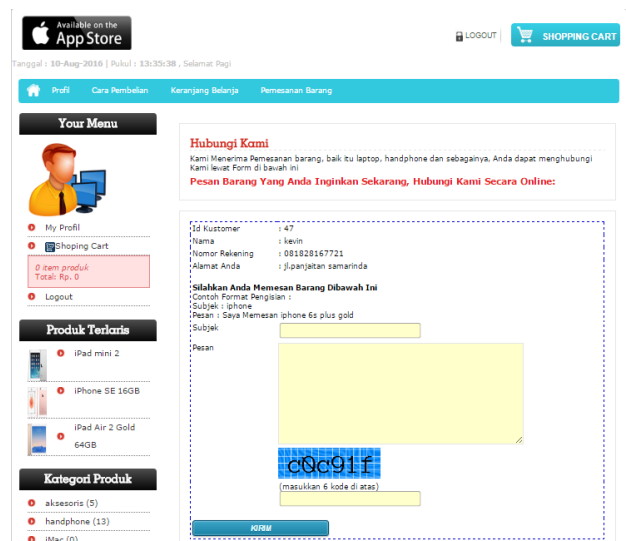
Available on the App Store

LOGOUT

SHOPPING CART

Tanggal : 10-Aug-2016 | Pukul : 13:35:38 , Selamat Pagi

Profil Cara Pembelian Keranjang Belanja Pemesanan Barang

Your Menu

My Profil

Shoping Cart

0 item produk
Total: Rp. 0

Logout

Produk Terlaris

iPad mini 2

iPhone SE 16GB

iPad Air 2 Gold 64GB

Kategori Produk

aksesoris (5)

handphone (13)

iMac (0)

Hubungi Kami

Kami Menerima Pemesanan barang, baik itu laptop, handphone dan sebagainya, Anda dapat menghubungi Kami lewat Form di bawah ini

Pesan Barang Yang Anda Inginkan Sekarang, Hubungi Kami Secara Online:

| | |
|---|---|
| Id Kustomer | : 47 |
| Nama | : kevin |
| Nomor Rekening | : 081828167721 |
| Alamat Anda | : jl.panjaitan samarinda |

Silahkan Anda Memesan Barang Dibawah Ini
Contoh Format Pengisian :
Subjek : iphone
Pesan : Saya Memesan iphone 6s plus gold

Subjek

Pesan

c0c91f

(masukkan 6 kode di atas)

KIRIM